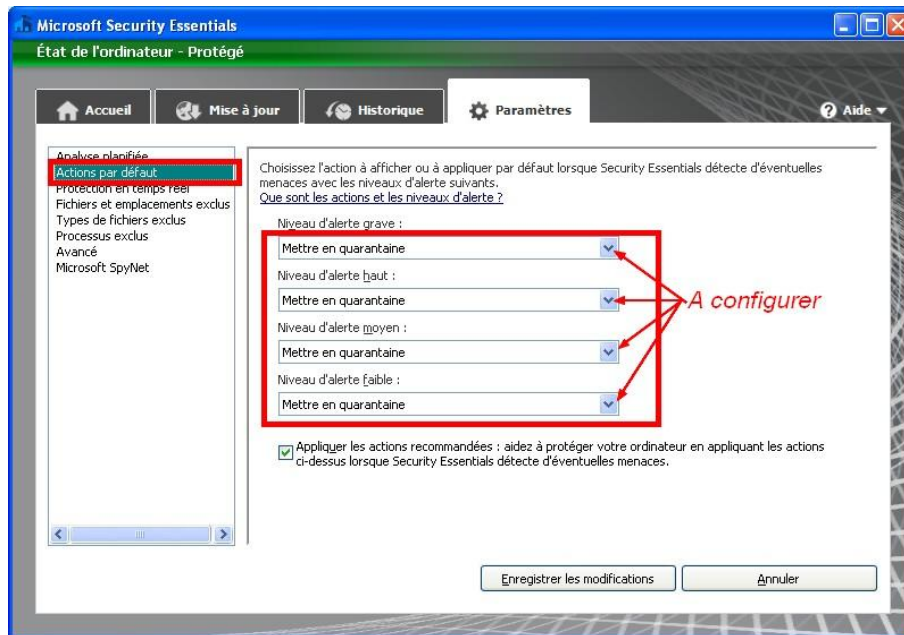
Microsoft Security Essentials

État de l'ordinateur - Protégé

Accueil
Mise à jour
Historique
Paramètres
Aide

Analyse planifiée
Actions par défaut
Protection en temps réel
Fichiers et emplacements exclus
Types de fichiers exclus
Processus exclus
Avancé
Microsoft SpyNet

Choisissez l'action à afficher ou à appliquer par défaut lorsque Security Essentials détecte d'éventuelles menaces avec les niveaux d'alerte suivants.
Que sont les actions et les niveaux d'alerte ?

Niveau d'alerte grave :
Mettre en quarantaine
Niveau d'alerte haut :
Mettre en quarantaine
Niveau d'alerte moyen :
Mettre en quarantaine
Niveau d'alerte faible :
Mettre en quarantaine

A configurer

Appliquer les actions recommandées : aidez à protéger votre ordinateur en appliquant les actions ci-dessus lorsque Security Essentials détecte d'éventuelles menaces.

Enregistrer les modifications
Annuler